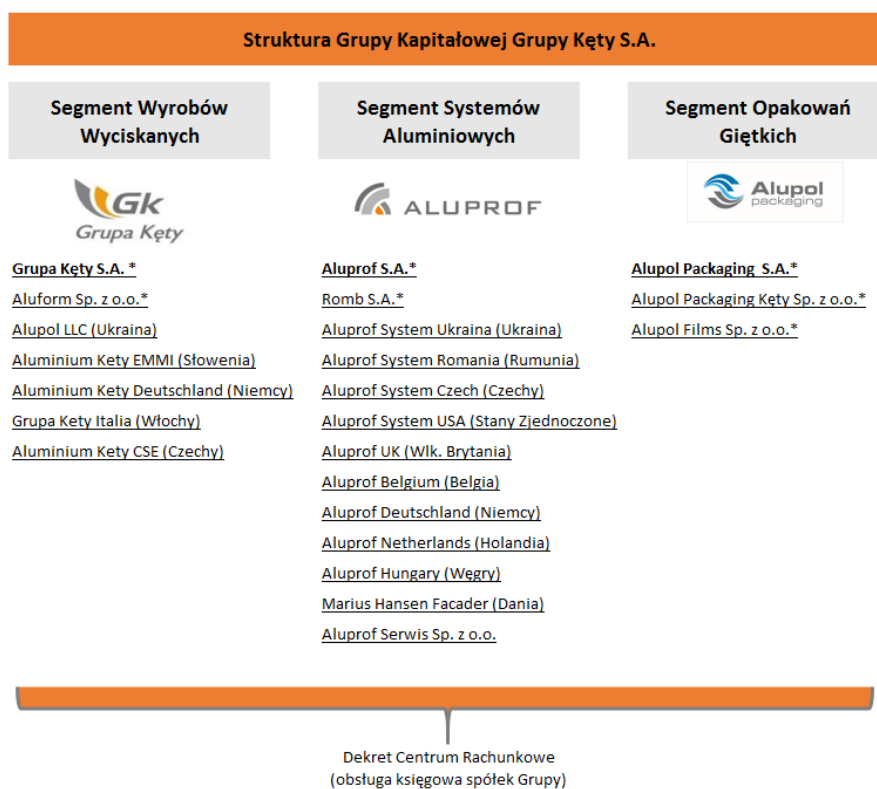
Struktura Grupy Kapitałowej Grupy Kęty S.A.

Segment Wyrobów Wyciskanych

Gk
Grupa Kęty

Grupa Kęty S.A. *
Aluform Sp. z o.o.*
Alupol LLC (Ukraina)
Aluminium Kety EMMI (Słowenia)
Aluminium Kety Deutschland (Niemcy)
Grupa Kety Italia (Włochy)
Aluminium Kety CSE (Czechy)

Segment Systemów Aluminiowych

ALUPROF

Aluprof S.A.*
Romb S.A.*
Aluprof System Ukraina (Ukraina)
Aluprof System Romania (Rumunia)
Aluprof System Czech (Czechy)
Aluprof System USA (Stany Zjednoczone)
Aluprof UK (Wlk. Brytania)
Aluprof Belgium (Belgia)
Aluprof Deutschland (Niemcy)
Aluprof Netherlands (Holandia)
Aluprof Hungary (Węgry)
Marius Hansen Facader (Dania)
Aluprof Serwis Sp. z o.o.

Segment Opakowań Giętkich

Alupol packaging

Alupol Packaging S.A.*
Alupol Packaging Kęty Sp. z o.o.*
Alupol Films Sp. z o.o.*

Dekret Centrum Rachunkowe
(obsługa księgowa spółek Grupy)